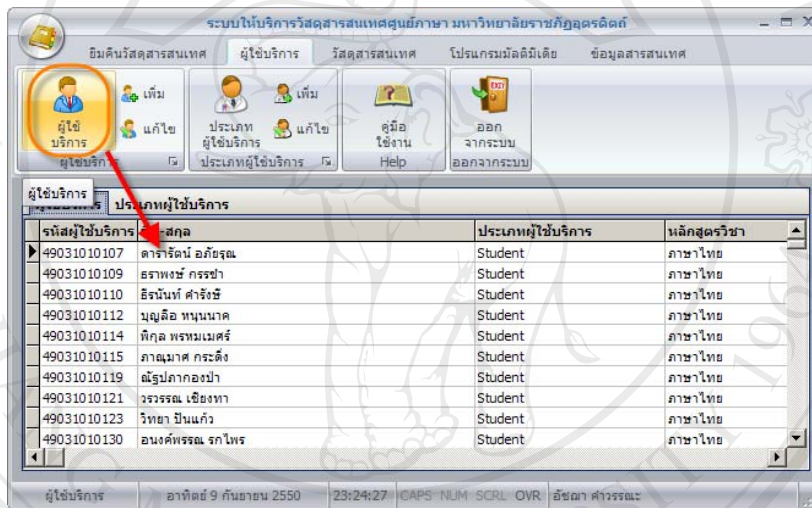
ระบบให้บริการวัสดุสารสนเทศศูนย์ภาษา มหาวิทยาลัยราชภัฏอุตรดิตถ์

ยืมคืนวัสดุสารสนเทศ | ผู้ใช้บริการ | วัสดุสารสนเทศ | โปรแกรมมัลติมีเดีย | ข้อมูลสารสนเทศ

ผู้ใช้บริการ
เพิ่ม
แก้ไข
ผู้ใช้บริการ

ประเภทผู้ใช้บริการ
เพิ่ม
แก้ไข
ประเภทผู้ใช้บริการ

คู่มือใช้งาน
Help

ออกจากระบบ
ออกจากระบบ

ผู้ใช้บริการ

ผู้ใช้บริการ | ประเภทผู้ใช้บริการ

| รหัสผู้ใช้บริการ | ชื่อ-สกุล | ประเภทผู้ใช้บริการ | หลักสูตรวิชา |
|---|---|---|---|
| 49031010107 | ดารารัตน์ อภัยรูณ | Student | ภาษาไทย |
| 49031010109 | ธราพงษ์ กรรชา | Student | ภาษาไทย |
| 49031010110 | ธิรนันท์ คำรังษี | Student | ภาษาไทย |
| 49031010112 | บุญลือ หนุนนาค | Student | ภาษาไทย |
| 49031010114 | พิกุล พรหมเมศร์ | Student | ภาษาไทย |
| 49031010115 | ภาณุมาศ กระดิ่ง | Student | ภาษาไทย |
| 49031010119 | ณัฐปภากองป่า | Student | ภาษาไทย |
| 49031010121 | วรรรณ เชียงทา | Student | ภาษาไทย |
| 49031010123 | วิทยา ปันแก้ว | Student | ภาษาไทย |
| 49031010130 | อนงค์พรรณ รกไพร | Student | ภาษาไทย |

ผู้ใช้บริการ | อาทิตย์ 9 กันยายน 2550 | 23:24:27 | CAPS NUM SCRL OVR | อัชฌา คำวรรณะ